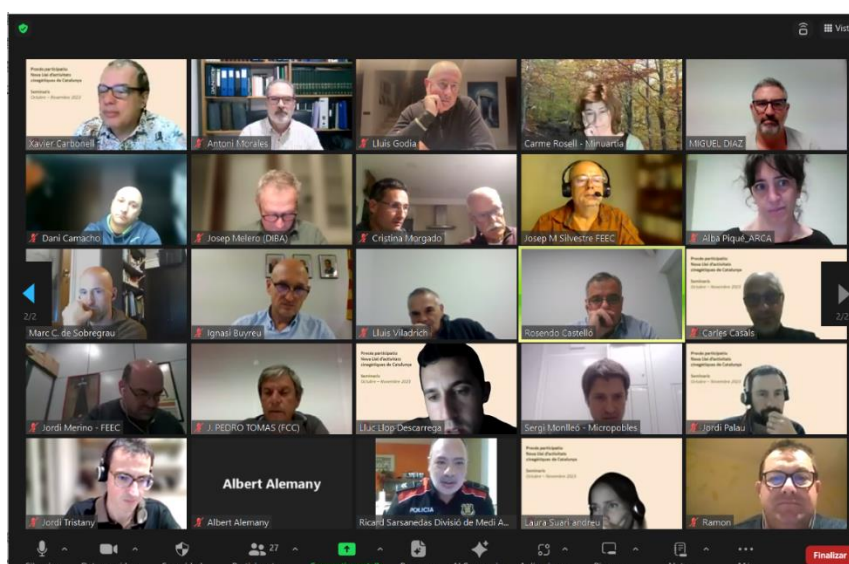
Vist

Procés participatiu Nova Llei d'activitats cinegètiques de Catalunya
Seminaris Octubre – Novembre 2023

Xavier Carbonell
Antoni Morales
Lluís Godia
Carme Rosell - Minuartia
MIGUEL DIAZ
Dani Camacho
Josep Melero (DIBA)
Cristina Morgado
Josep M Silvestre FEEC
Alba Piqué_ARCA
2/2
Marc C. de Sobregrau
Ignasi Buyreu
Lluís Viladrich
Rosendo Castelló
Carles Casals
2/2
Jordi Merino - FEEC
J. PEDRO TOMAS (FCC)
Lluc Llop-Descarrega
Sergi Monlleó - Micropobles
Jordi Palau
Jordi Tristany
Albert Alemany
Albert Alemany
POLICIA
Ricard Sarsanedas Divisió de Medi A...
Laura Suari andreu
Ramon

27
Finalizar